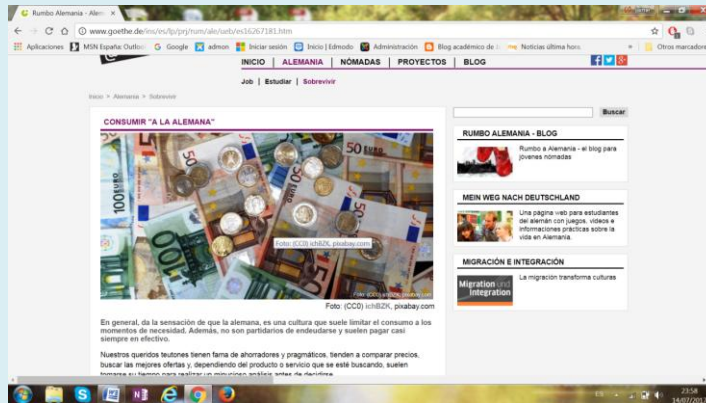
Rumbo Alemania - Alem

www.goethe.de/ins/es/lp/prj/rum/ale/uab/es16267181.htm

Aplicaciones | MSN España: Outlo | Google | admon | Iniciar sesión | Inicio | Edmodo | Administración | Blog académico de | Noticias última hora | Otros marcadores

INICIO | ALEMANIA | NÓMADAS | PROYECTOS | BLOG

Job | Estudiar | Sobrevivir

Inicio > Alemania > Sobrevivir

Buscar

CONSUMIR "A LA ALEMANA"

Foto: (CC0) ichBZK, pixabay.com

Foto: (CC0) ichBZK, pixabay.com

En general, da la sensación de que la alemana, es una cultura que suele limitar el consumo a los momentos de necesidad. Además, no son partidarios de endeudarse y suelen pagar casi siempre en efectivo.

Nuestros queridos teutones tienen fama de ahorradores y pragmáticos, tienden a comparar precios, buscar las mejores ofertas y, dependiendo del producto o servicio que se esté buscando, suelen tomarse su tiempo para realizar un minucioso análisis antes de decidirse.

RUMBO ALEMANIA - BLOG

Rumbo a Alemania - el blog para jóvenes nómadas

MEIN WEG NACH DEUTSCHLAND

Una página web para estudiantes del alemán con juegos, videos e informaciones prácticas sobre la vida en Alemania.

MIGRACIÓN E INTEGRACIÓN

Migration und Integration

La migración transforma culturas

ES

23:58
14/07/2013